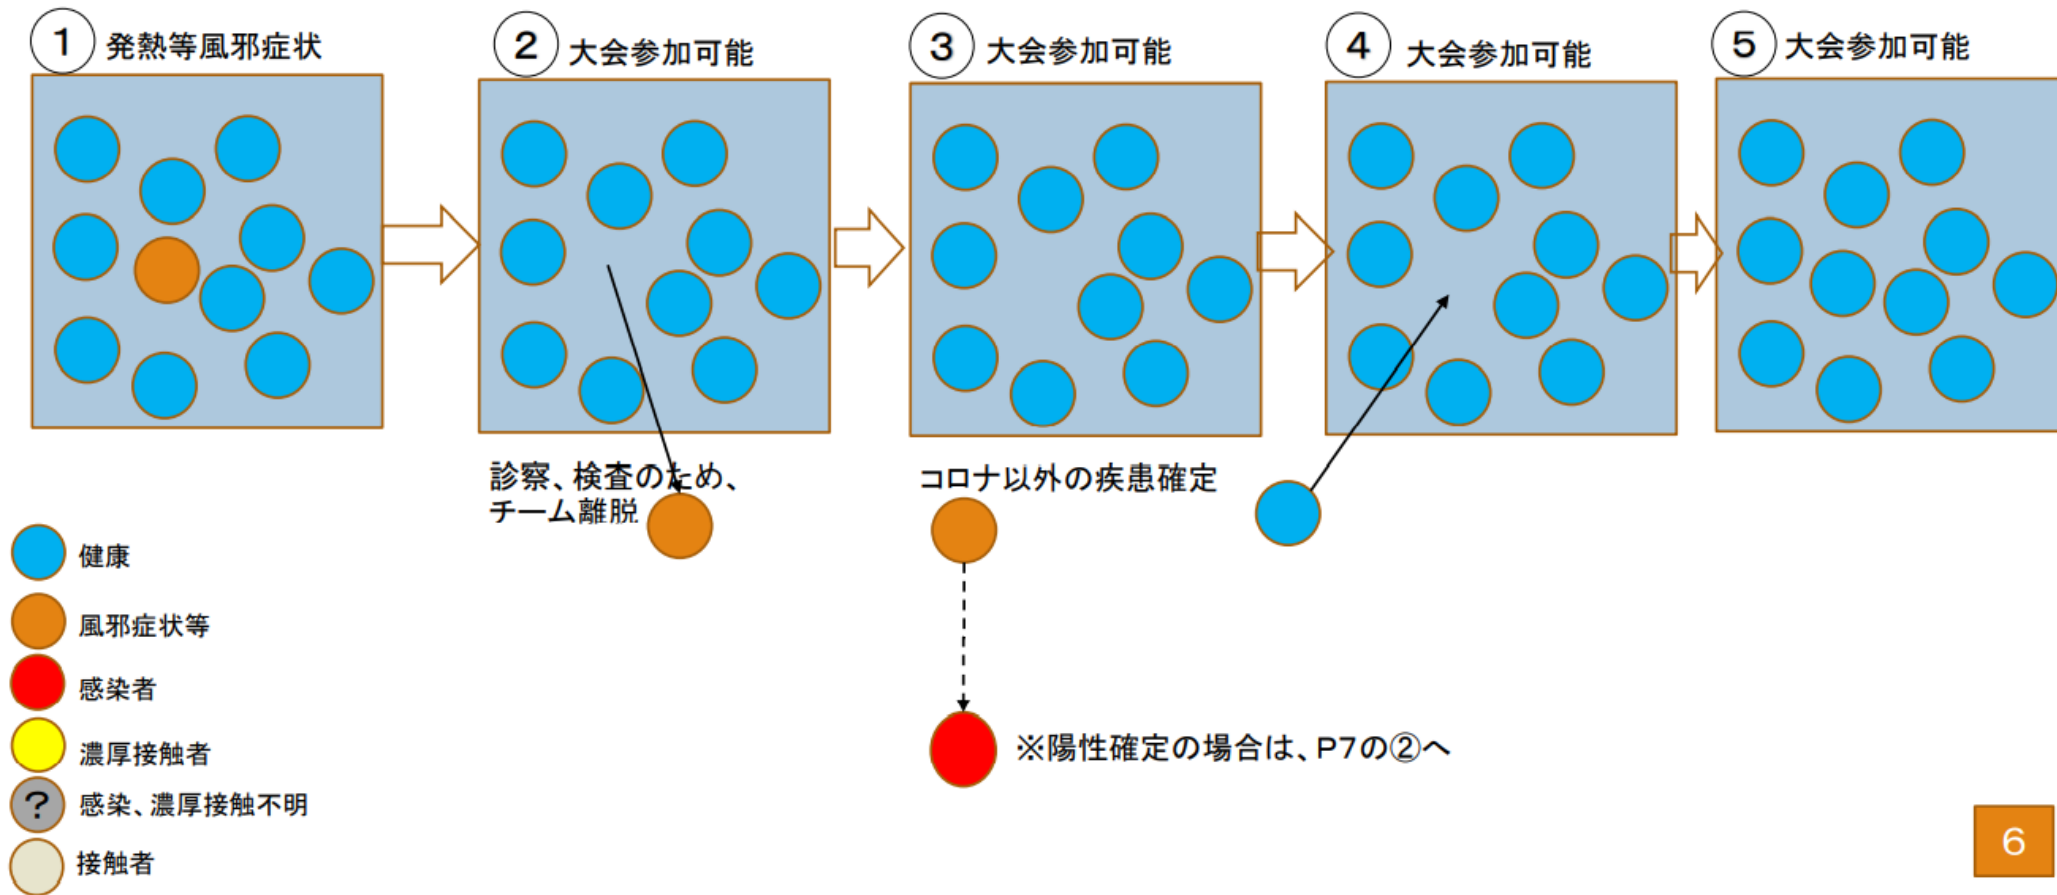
1 発熱等風邪症状

2 大会参加可能

3 大会参加可能

4 大会参加可能

5 大会参加可能

診察、検査のため、チーム離脱

コロナ以外の疾患確定

※陽性確定の場合は、P7の②へ

健康

風邪症状等

感染者

濃厚接触者

? 感染、濃厚接触不明

接触者

6